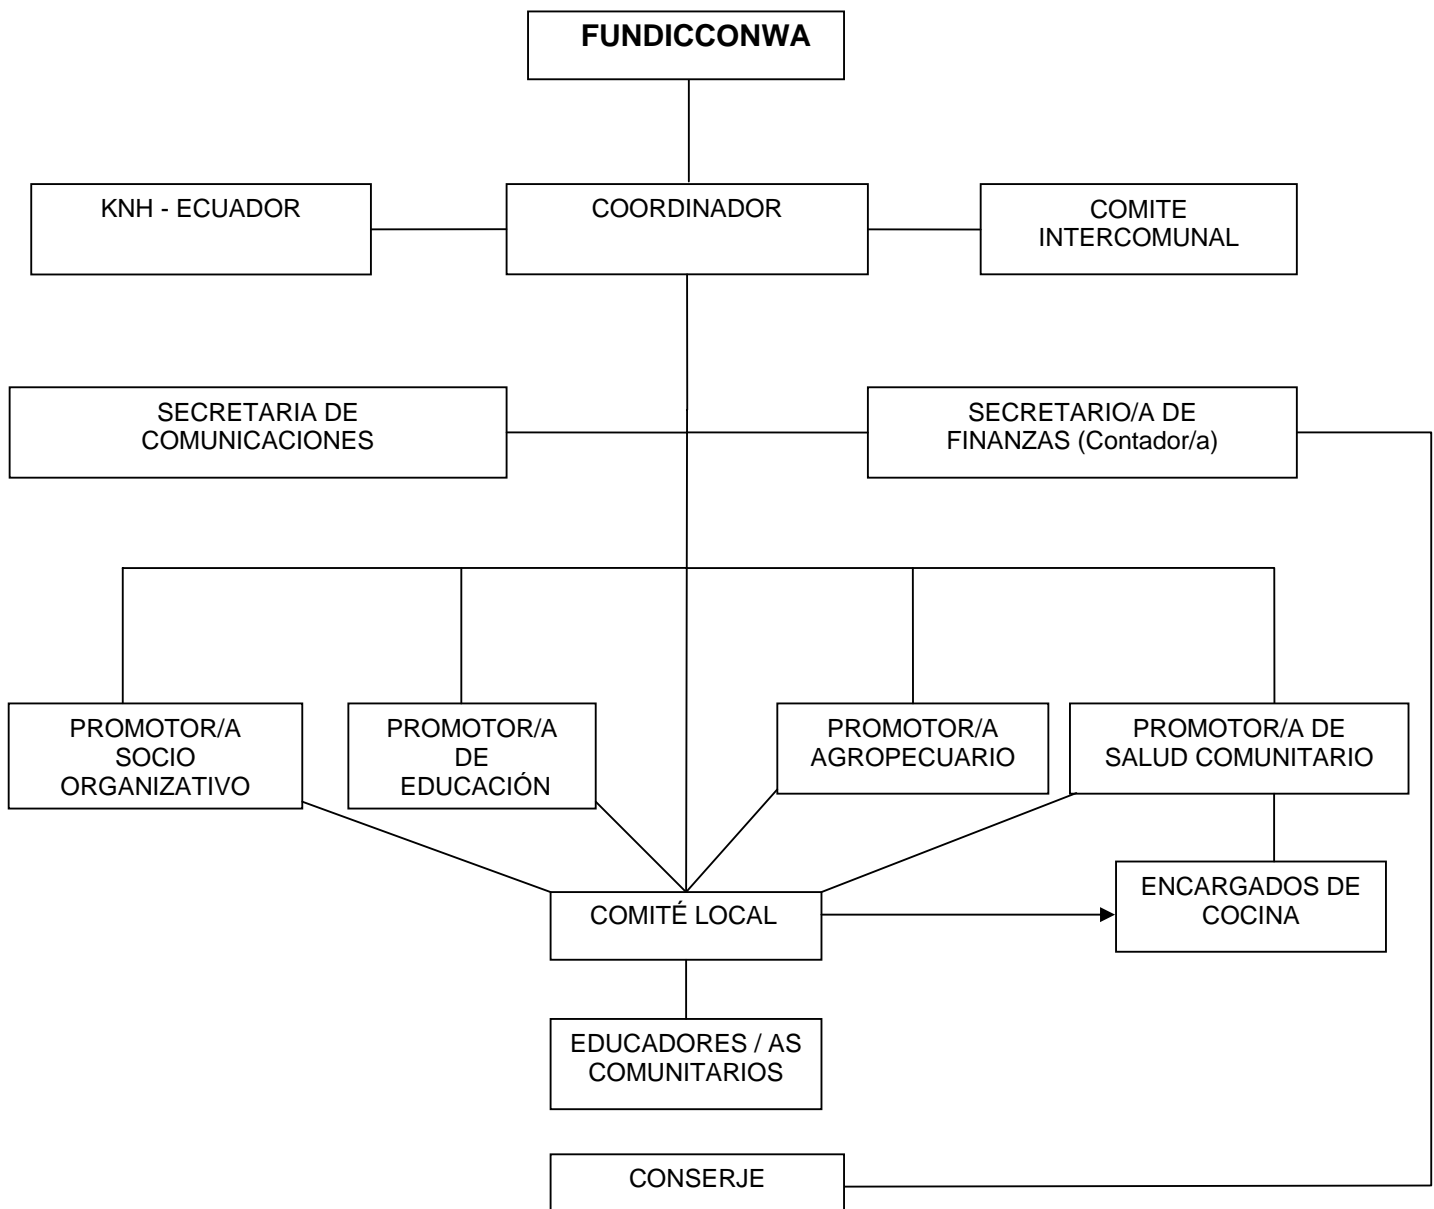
FUNDICCONWA

KNH - ECUADOR

COORDINADOR

COMITE INTERCOMUNAL

SECRETARIA DE COMUNICACIONES

SECRETARIO/A DE FINANZAS (Contador/a)

PROMOTOR/A SOCIO ORGANIZATIVO

PROMOTOR/A DE EDUCACIÓN

PROMOTOR/A AGROPECUARIO

PROMOTOR/A DE SALUD COMUNITARIO

COMITÉ LOCAL

ENCARGADOS DE COCINA

EDUCADORES / AS COMUNITARIOS

CONSERJE